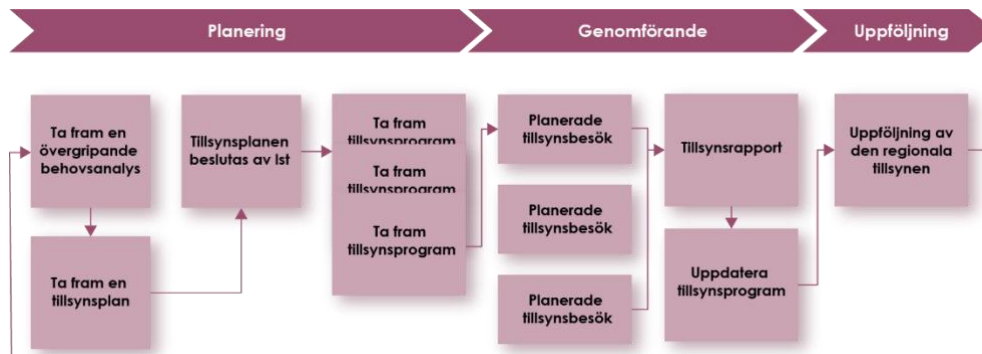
Planering

Genomförande

Uppföljning

Ta fram en övergripande behovsanalys

Ta fram en tillsynsplan

Tillsynsplanen beslutas av Ist

Ta fram tillsynsprogram

Ta fram tillsynsprogram

Ta fram tillsynsprogram

Planerade tillsynsbesök

Planerade tillsynsbesök

Planerade tillsynsbesök

Tillsynsrapport

Uppdatera tillsynsprogram

Uppföljning av den regionala tillsynen